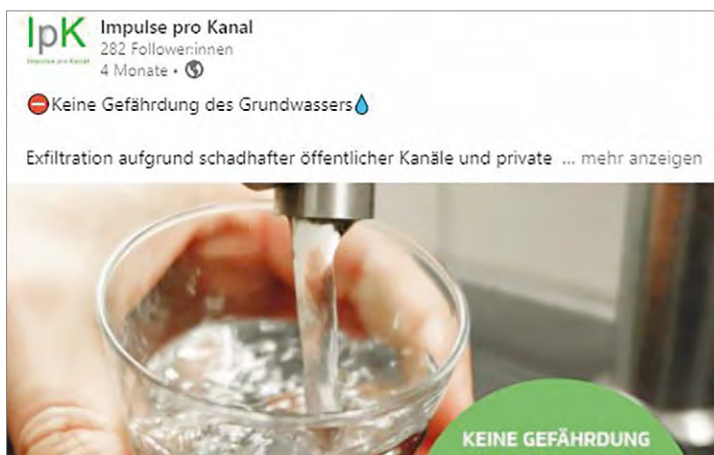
IpK
Impulse pro Kanal

Impulse pro Kanal
282 Follower:innen
4 Monate •

⛔Keine Gefährdung des Grundwassers💧

Exfiltration aufgrund schadhafter öffentlicher Kanäle und private ... mehr anzeigen

KEINE GEFÄHRDUNG